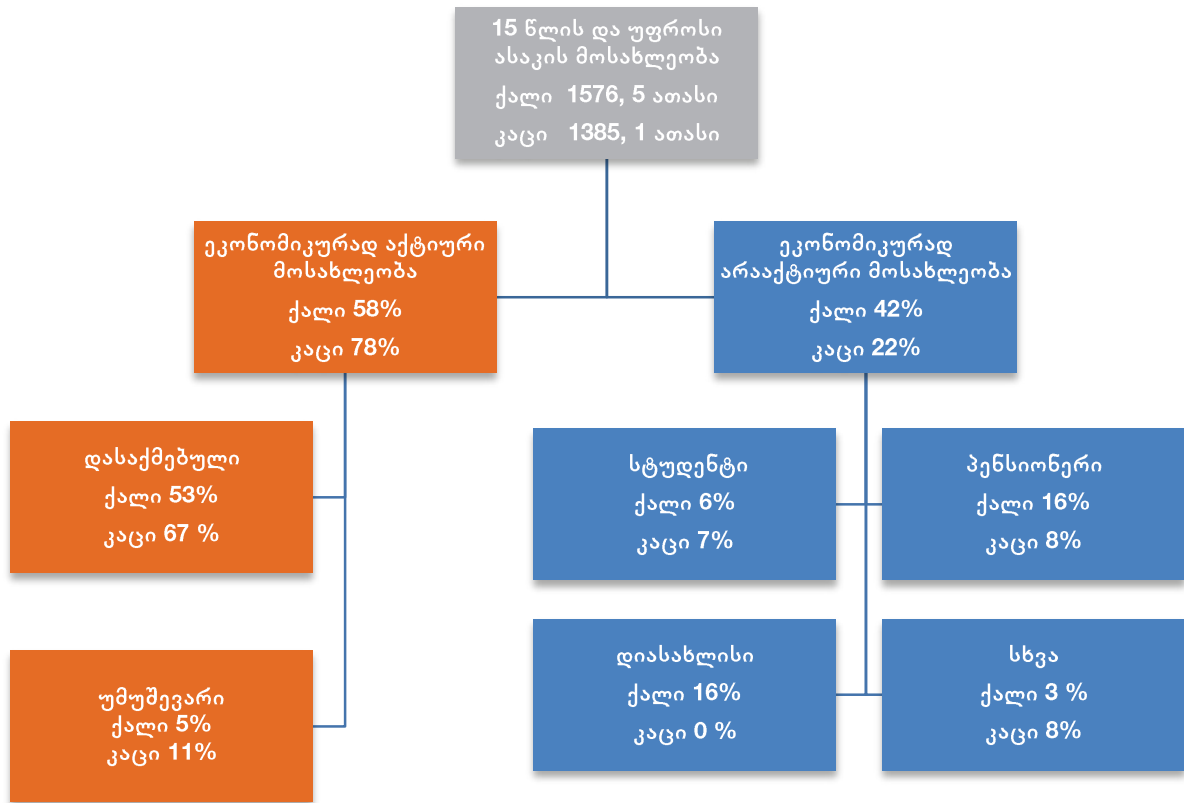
15 წლის და უფროსი ასაკის მოსახლეობა
ქალი 1576, 5 ათასი
კაცი 1385, 1 ათასი

ეკონომიკურად აქტიური მოსახლეობა
ქალი 58%
კაცი 78%

ეკონომიკურად არააქტიური მოსახლეობა
ქალი 42%
კაცი 22%

დასაქმებული
ქალი 53%
კაცი 67 %

უმუშევარი
ქალი 5%
კაცი 11%

სტუდენტი
ქალი 6%
კაცი 7%

პენსიონერი
ქალი 16%
კაცი 8%

დიასახლისი
ქალი 16%
კაცი 0 %

სხვა
ქალი 3 %
კაცი 8%